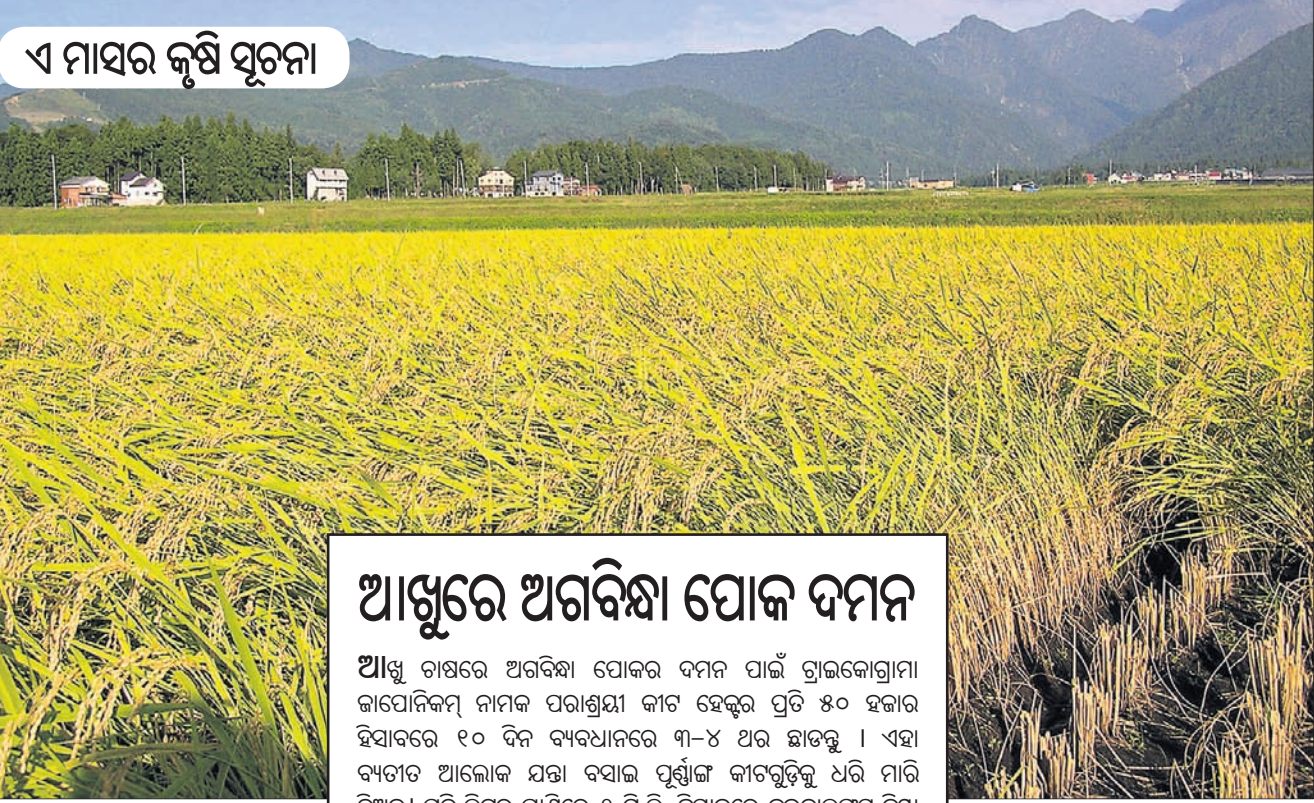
ଏ ମାସର କୃଷି ସୂଚନା

ଆଖୁରେ ଅଗବିନ୍ଧା ପୋକ ଦମନ

ଆଖୁ ଚାଷରେ ଅଗବିନ୍ଧା ପୋକର ଦମନ ପାଇଁ ଟ୍ରାଇକୋଗ୍ରାମା ଜାପୋନିକମ୍ ନାମକ ପରାଶ୍ରୟୀ କୀଟ ହେକ୍ଟର ପ୍ରତି ୫୦ ହଜାର ହିସାବରେ ୧୦ ଦିନ ବ୍ୟବଧାନରେ ୩-୪ ଥର ଛାଡନ୍ତୁ । ଏହା ବ୍ୟତୀତ ଆଲୋକ ଯନ୍ତା ବସାଇ ପୂର୍ଣ୍ଣାଙ୍ଗ କୀଟଗୁଡ଼ିକୁ ଧରି ମାରି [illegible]